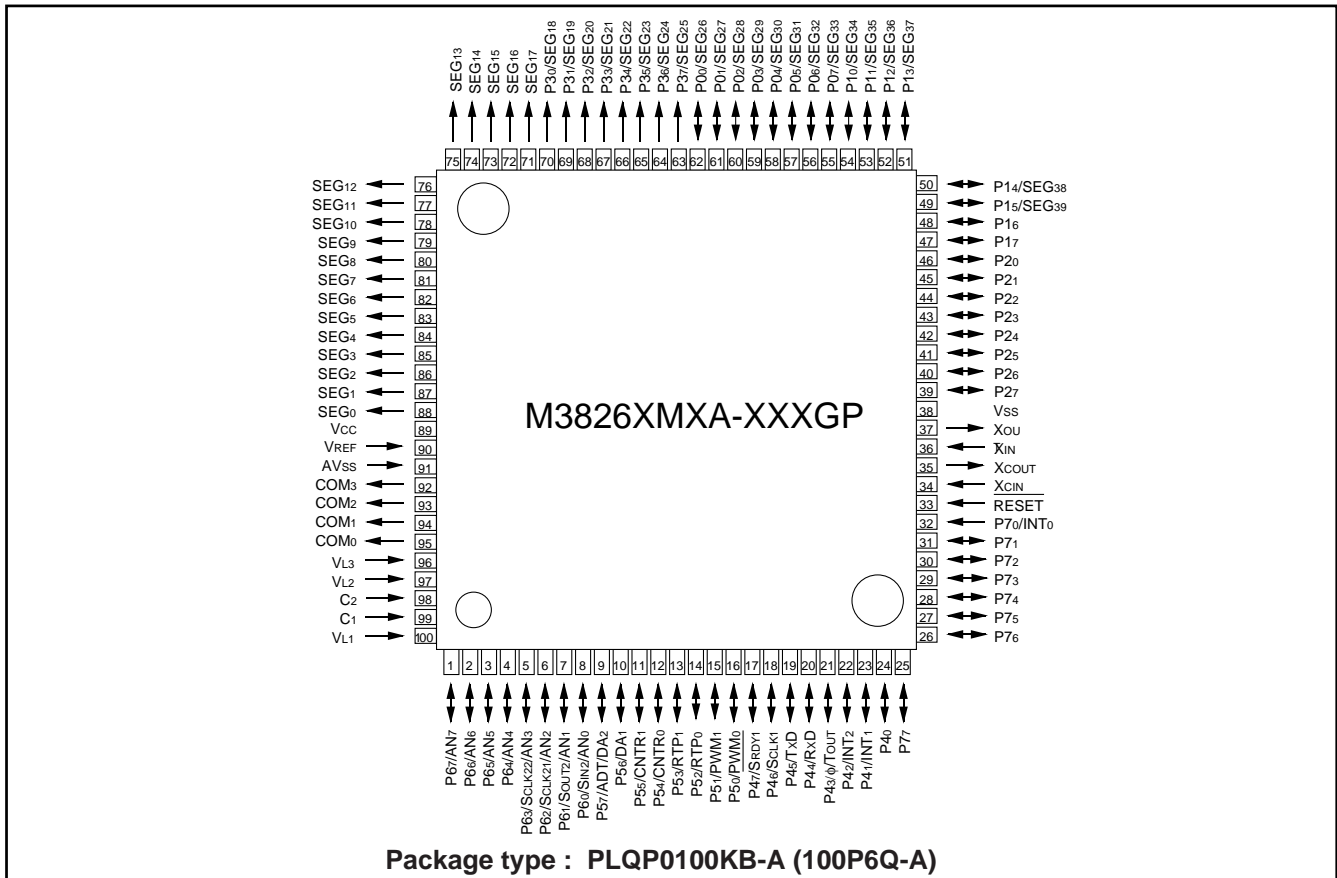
SEG13
SEG14
SEG15
SEG16
SEG17
P30/SEG18
P31/SEG19
P32/SEG20
P33/SEG21
P34/SEG22
P35/SEG23
P36/SEG24
P37/SEG25
P00/SEG26
P01/SEG27
P02/SEG28
P03/SEG29
P04/SEG30
P05/SEG31
P06/SEG32
P07/SEG33
P10/SEG34
P11/SEG35
P12/SEG36
P13/SEG37

75 74 73 72 71 70 69 68 67 66 65 64 63 62 61 60 59 58 57 56 55 54 53 52 51

SEG12 76
SEG11 77
SEG10 78
SEG9 79
SEG8 80
SEG7 81
SEG6 82
SEG5 83
SEG4 84
SEG3 85
SEG2 86
SEG1 87
SEG0 88
VCC 89
VREF 90
AVSS 91
COM3 92
COM2 93
COM1 94
COM0 95
VL3 96
VL2 97
C2 98
C1 99
VL1 100

50 P14/SEG38
49 P15/SEG39
48 P16
47 P17
46 P20
45 P21
44 P22
43 P23
42 P24
41 P25
40 P26
39 P27
38 VSS
37 XOU
36 XIN
35 XCOUT
34 XCIN
33 RESET
32 P70/INT0
31 P71
30 P72
29 P73
28 P74
27 P75
26 P76

M3826XMXA-XXXGP

1 2 3 4 5 6 7 8 9 10 11 12 13 14 15 16 17 18 19 20 21 22 23 24 25

P67/AN7
P66/AN6
P65/AN5
P64/AN4
P63/SCLK22/AN3
P62/SCLK21/AN2
P61/SOUT2/AN1
P60/SIN2/AN0
P57/ADT/DA2
P56/DA1
P55/CNTR1
P54/CNTR0
P53/RTP1
P52/RTP0
P51/PWM1
P50/PWM0
P47/SRDY1
P46/SCLK1
P45/TxD
P44/RxD
P43/φ/TOUT
P42/INT2
P41/INT1
P40
P77

Package type : PLQP0100KB-A (100P6Q-A)